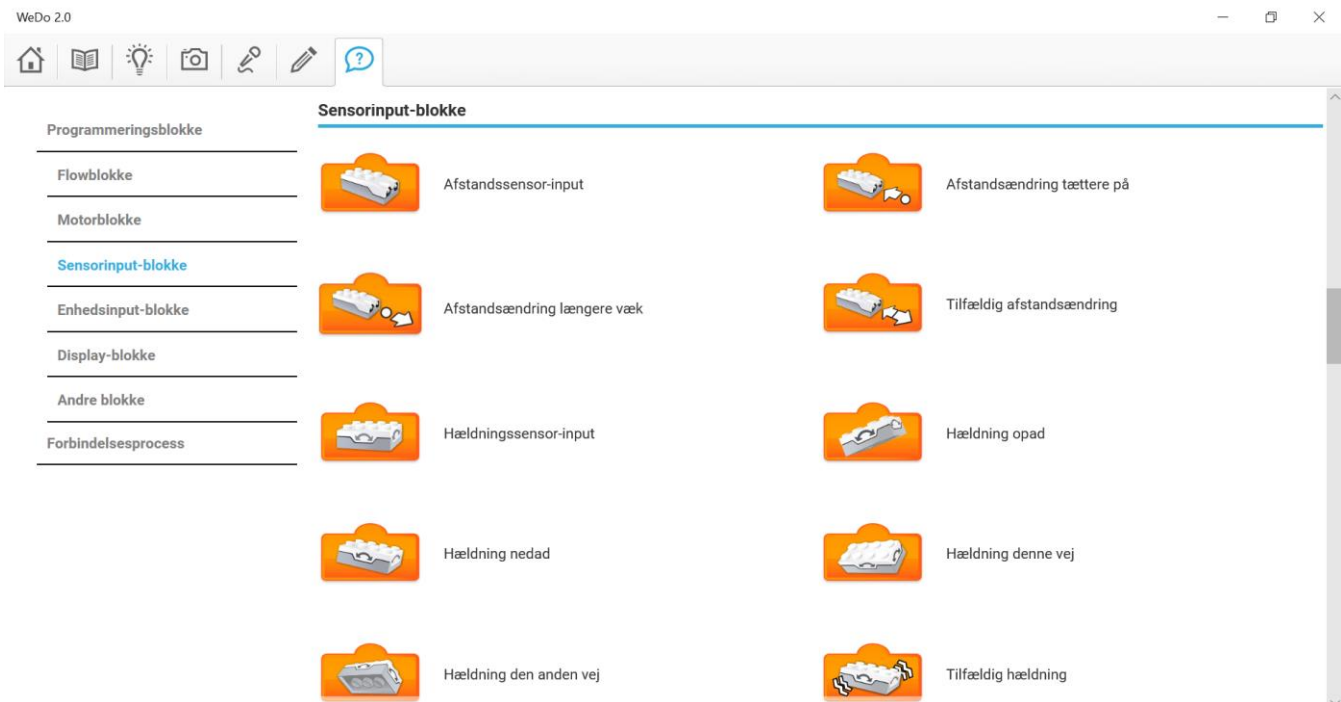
WeDo 2.0

Programmeringsblokke

Flowblokke

Motorblokke

Sensorinput-blokke

Enhedsinput-blokke

Display-blokke

Andre blokke

Forbindelsesprocess

Sensorinput-blokke

Afstandssensor-input

Afstandsændring tættere på

Afstandsændring længere væk

Tilfældig afstandsændring

Hældningssensor-input

Hældning opad

Hældning nedad

Hældning denne vej

Hældning den anden vej

Tilfældig hældning